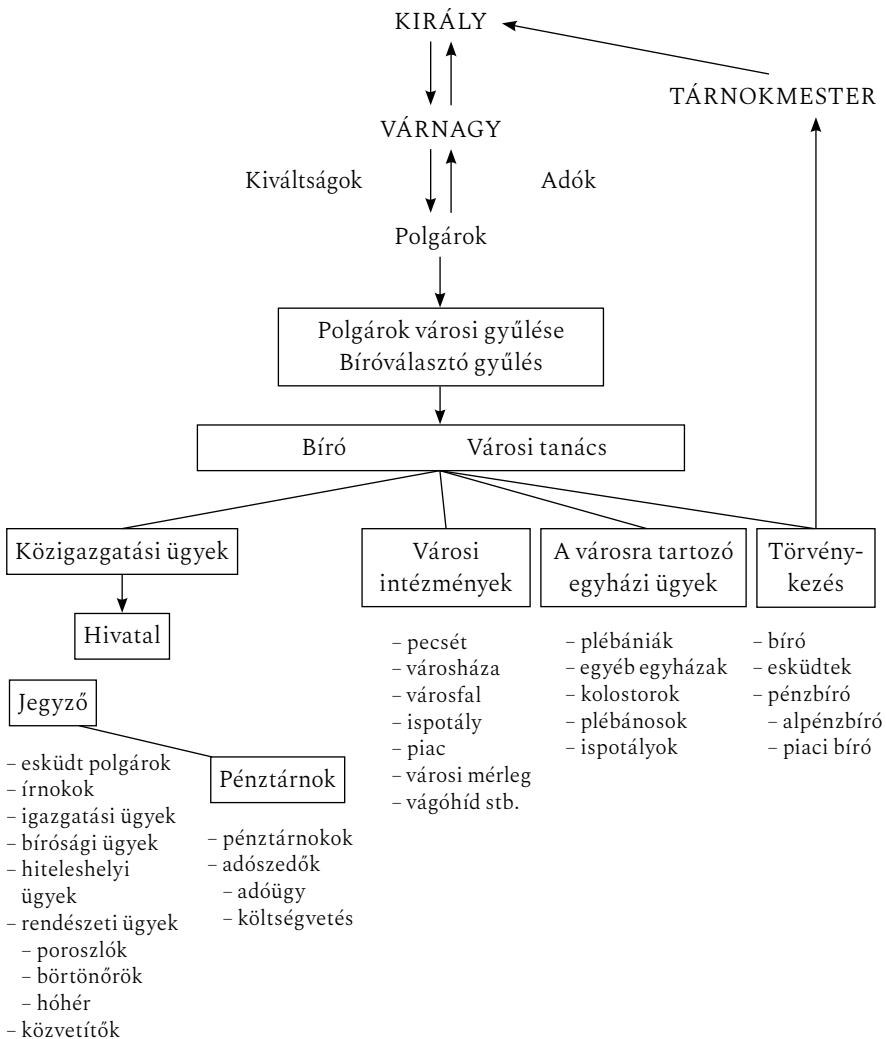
KIRÁLY

TÁRNOKMESTER

VÁRNAGY

Kiváltságok

Adók

Polgárok

Polgárok városi gyűlése
Bíróválasztó gyűlés

Bíró Városi tanács

Közigazgatási ügyek

Városi intézmények

A városra tartozó egyházi ügyek

Törvénykezés

Hivatal

Jegyző

Pénztárnok

– eskküdt polgárok
– írnokok
– igazgatási ügyek
– bírósági ügyek
– hiteleshelyi ügyek
– rendészeti ügyek
– poroszlók
– börtönőrök
– hóhér
– közvetítők

– pénztárnokok
– adószedők
– adóügy
– költségvetés

– pecsét
– városháza
– városfal
– ispotály
– piac
– városi mérleg
– vágóhíd stb.

– plébániák
– egyéb egyházak
– kolostorok
– plébánosok
– ispotályok

– bíró
– esküdtek
– pénzbíró
– alpénzbíró
– piaci bíró